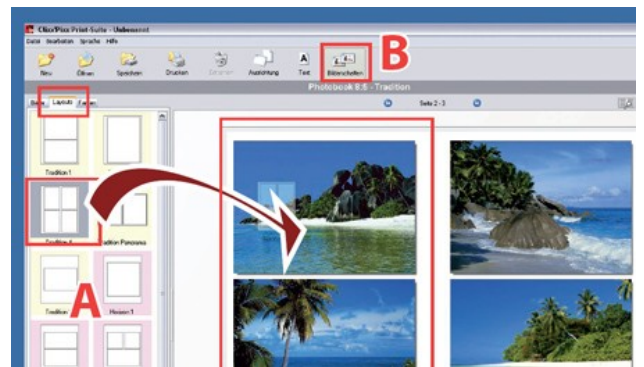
ClixPixx Print-Suite - Unbenannt
Datei Bearbeiten Sprache Hilfe
Neu
Öffnen
Speichern
Drucken
Zurücksetzen
Ausrichtung
Text
Bildeinstellen
B
Photobook 8:6 - Tradition
Seite 2 - 3
Seite
Layouts
Farben
Tradition 1
Tradition 4
Tradition Panorama
Tradition
Hessen 1
A